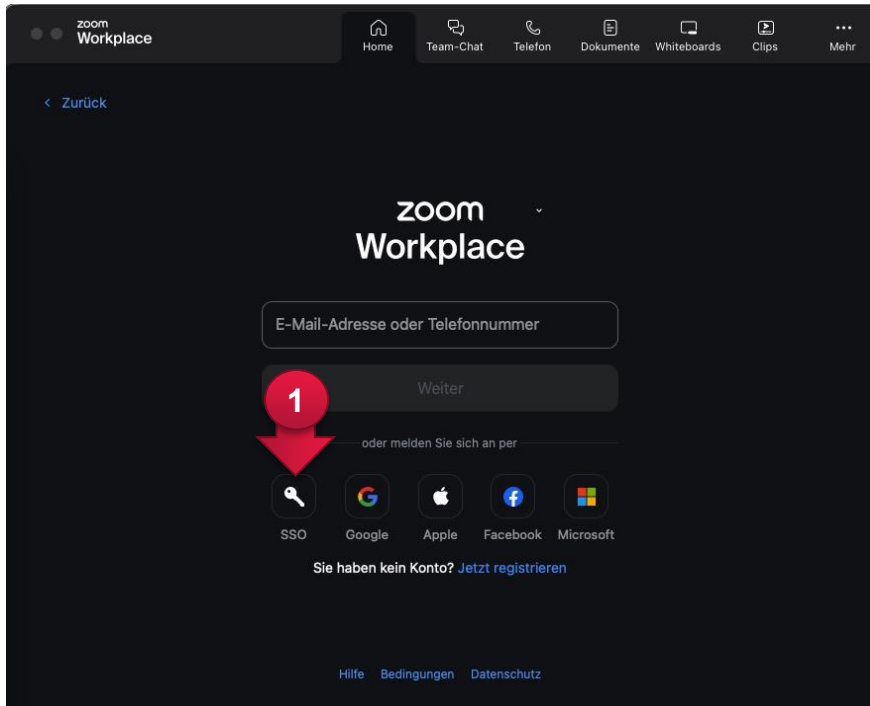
zoom Workplace

Home Team-Chat Telefon Dokumente Whiteboards Clips Mehr

< Zurück

zoom Workplace

E-Mail-Adresse oder Telefonnummer

Weiter

1

oder melden Sie sich an per

SSO Google Apple Facebook Microsoft

Sie haben kein Konto? Jetzt registrieren

Hilfe Bedingungen Datenschutz